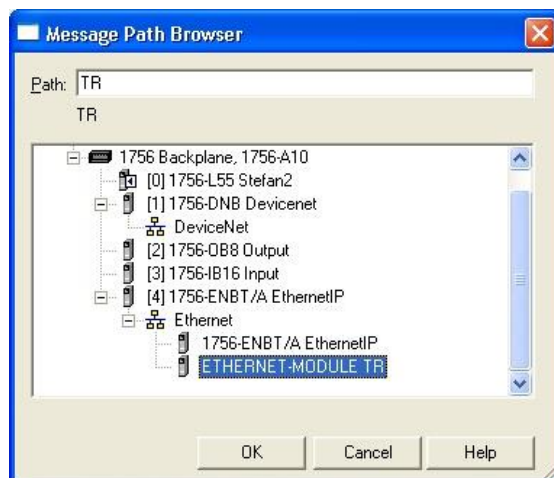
Message Path Browser

Path: TR

TR

1756 Backplane, 1756-A10
[0] 1756-L55 Stefan2
[1] 1756-DNB Devicenet
DeviceNet
[2] 1756-OB8 Output
[3] 1756-IB16 Input
[4] 1756-ENBT/A EthernetIP
Ethernet
1756-ENBT/A EthernetIP
ETHERNET-MODULE TR

OK
Cancel
Help